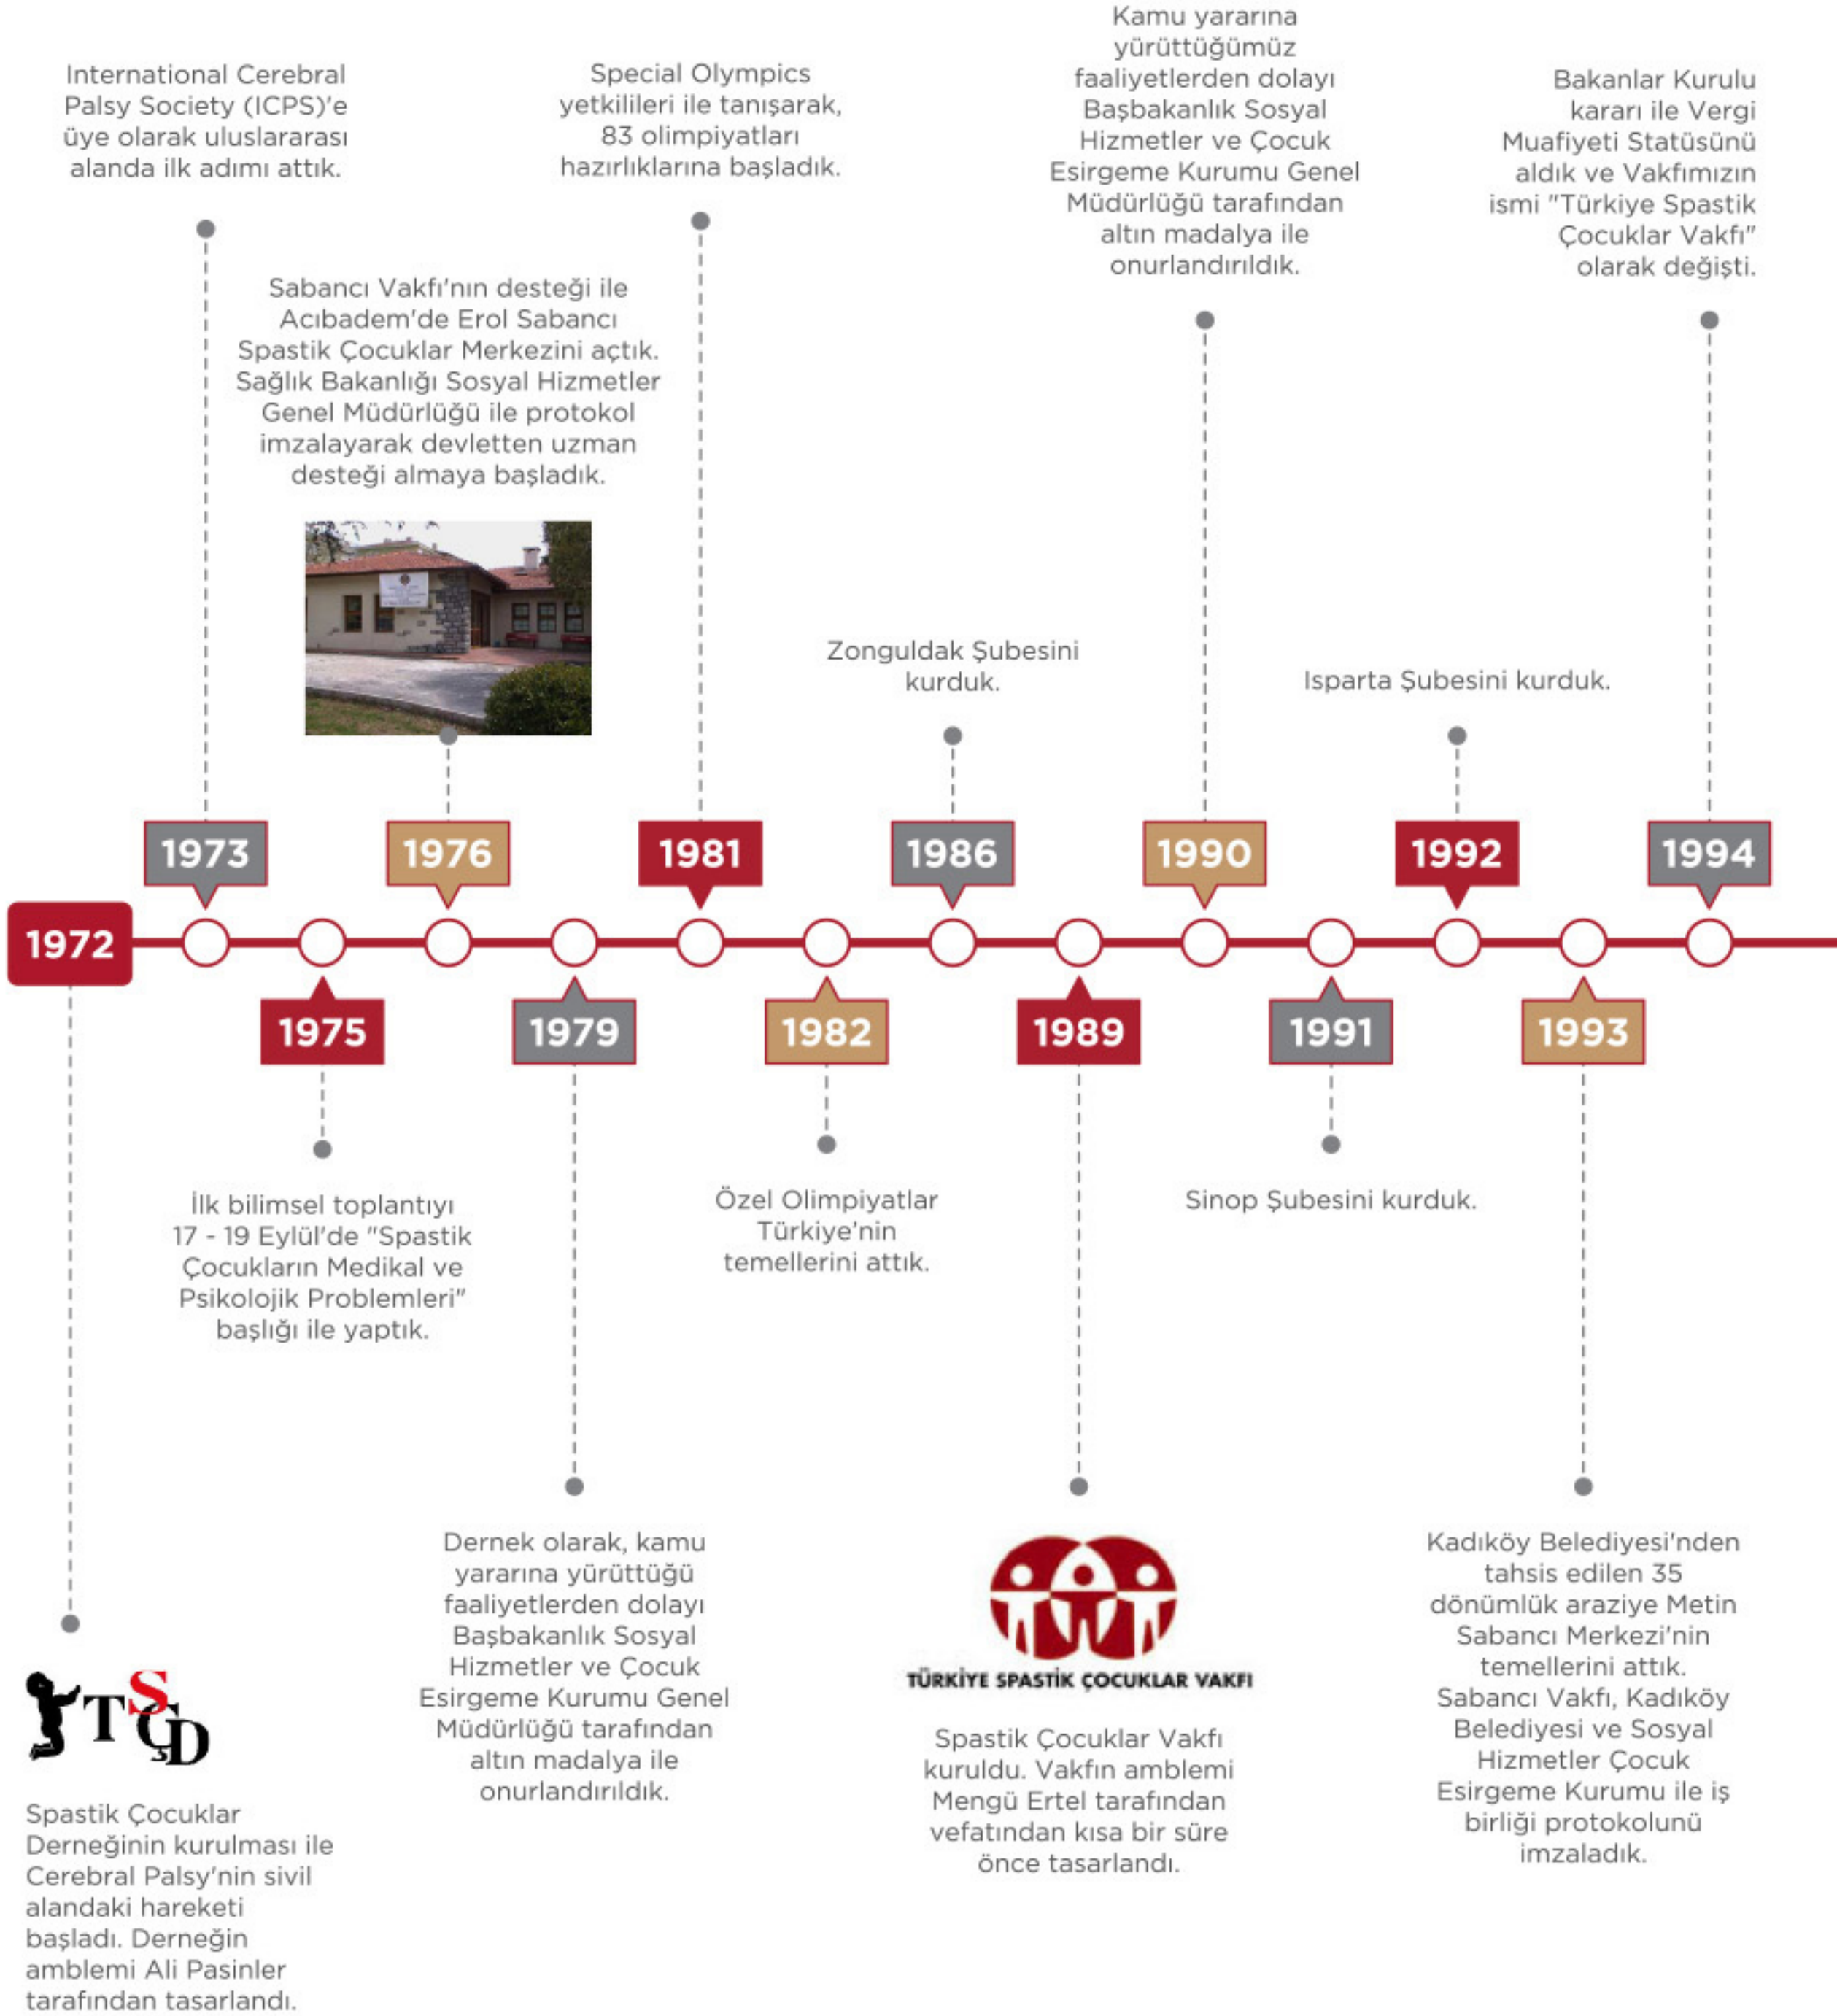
International Cerebral Palsy Society (ICPS)'e üye olarak uluslararası alanda ilk adımı attık.

Special Olympics yetkilileri ile tanışarak, 83 olimpiyatları hazırlıklarına başladık.

Kamu yararına yürüttüğümüz faaliyetlerden dolayı Başbakanlık Sosyal Hizmetler ve Çocuk Esirgeme Kurumu Genel Müdürlüğü tarafından altın madalya ile onurlandırıldık.

Bakanlar Kurulu kararı ile Vergi Muafiyeti Statüsünü aldık ve Vakfımızın ismi "Türkiye Spastik Çocuklar Vakfı" olarak değişti.

Sabancı Vakfı'nın desteği ile Acıbadem'de Erol Sabancı Spastik Çocuklar Merkezini açtık. Sağlık Bakanlığı Sosyal Hizmetler Genel Müdürlüğü ile protokol imzalayarak devletten uzman desteği almaya başladık.

Zonguldak Şubesini kurduk.

Isparta Şubesini kurduk.

1973

1976

1981

1986

1990

1992

1994

1972

1975

1979

1982

1989

1991

1993

İlk bilimsel toplantıyı 17 - 19 Eylül'de "Spastik Çocukların Medikal ve Psikolojik Problemleri" başlığı ile yaptık.

Özel Olimpiyatlar Türkiye'nin temellerini attık.

Sinop Şubesini kurduk.

Dernek olarak, kamu yararına yürüttüğü faaliyetlerden dolayı Başbakanlık Sosyal Hizmetler ve Çocuk Esirgeme Kurumu Genel Müdürlüğü tarafından altın madalya ile onurlandırıldık.

TÜRKİYE SPASTİK ÇOCUKLAR VAKFI

Spastik Çocuklar Vakfı kuruldu. Vakfın amblemi Mengü Ertel tarafından vefatından kısa bir süre önce tasarlandı.

Kadıköy Belediyesi'nden tahsis edilen 35 dönümlük araziye Metin Sabancı Merkezi'nin temellerini attık. Sabancı Vakfı, Kadıköy Belediyesi ve Sosyal Hizmetler Çocuk Esirgeme Kurumu ile iş birliği protokolunü imzaladık.

TSÇD

Spastik Çocuklar Derneğinin kurulması ile Cerebral Palsy'nin sivil alandaki hareketi başladı. Derneğin amblemi Ali Pasinler tarafından tasarlandı.